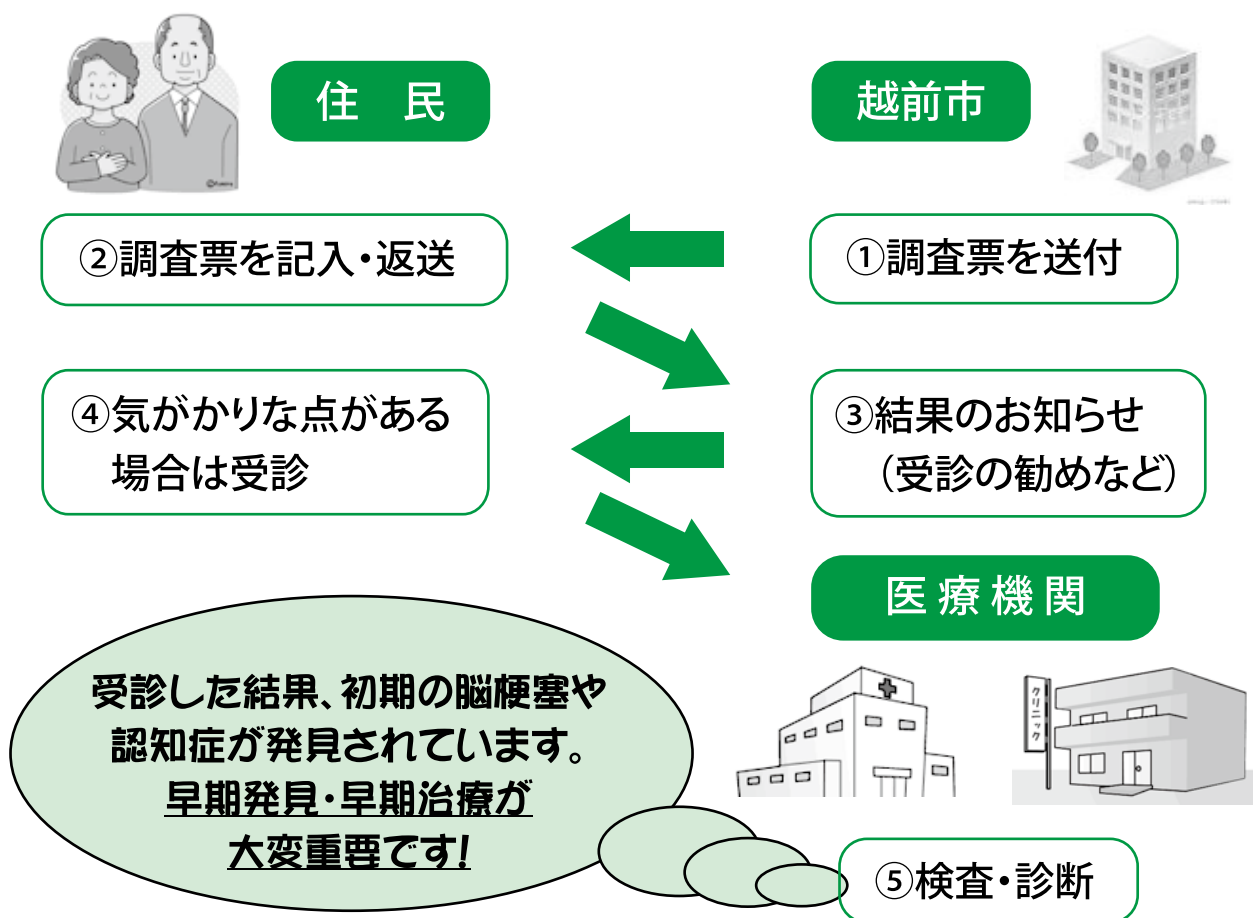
住　民

越前市

②調査票を記入・返送

①調査票を送付

④気がかりな点がある場合は受診

③結果のお知らせ（受診の勧めなど）

医療機関

クリニック

受診した結果、初期の脳梗塞や認知症が発見されています。早期発見・早期治療が大変重要です！

⑤検査・診断